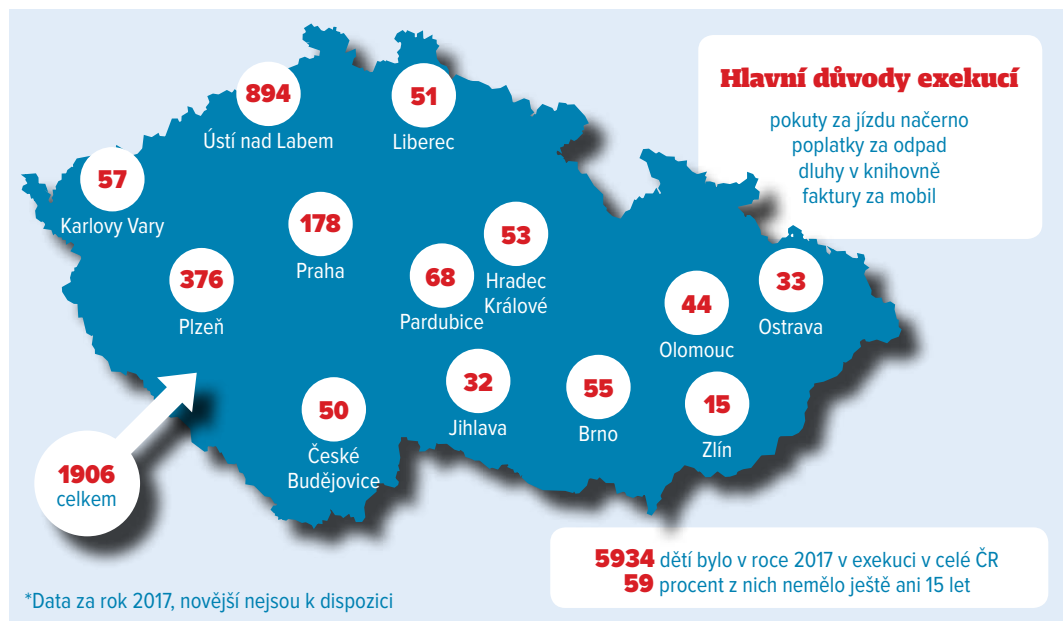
894
Ústí nad Labem

51
Liberec

Hlavní důvody exekucí

pokuty za jízdu načerno
poplatky za odpad
dluhy v knihovně
faktury za mobil

57
Karlovy Vary

178
Praha

53
Hradec Králové

376
Plzeň

68
Pardubice

33
Ostrava

44
Olomouc

32
Jihlava

55
Brno

15
Zlín

50
České Budějovice

1906
celkem

5934 dětí bylo v roce 2017 v exekuci v celé ČR
59 procent z nich nemělo ještě ani 15 let

*Data za rok 2017, novější nejsou k dispozici